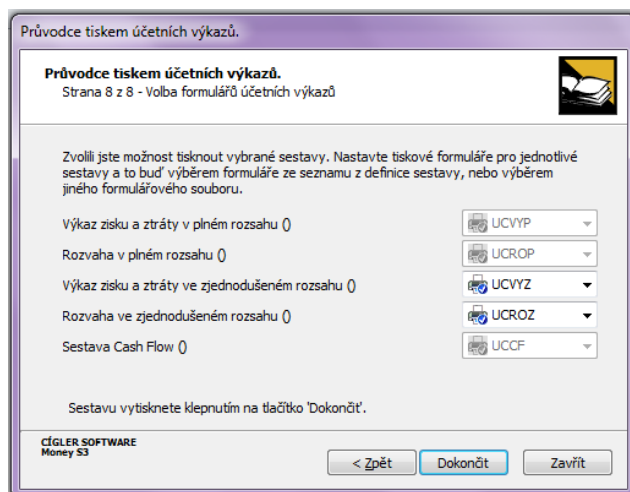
Průvodce tiskem účetních výkazů.

Průvodce tiskem účetních výkazů.
Strana 8 z 8 - Volba formulářů účetních výkazů

Zvolili jste možnost tisknout vybrané sestavy. Nastavte tiskové formuláře pro jednotlivé sestavy a to buď výběrem formuláře ze seznamu z definice sestavy, nebo výběrem jiného formulářového souboru.

Výkaz zisku a ztráty v plném rozsahu () UCVYP
Rozvaha v plném rozsahu () UCROP
Výkaz zisku a ztráty ve zjednodušeném rozsahu () UCVYZ
Rozvaha ve zjednodušeném rozsahu () UCROZ
Sestava Cash Flow () UCCF

Sestavu vytisknete klepnutím na tlačítko 'Dokončit'.

CÍGLER SOFTWARE
Money S3

< Zpět
Dokončit
Zavřít